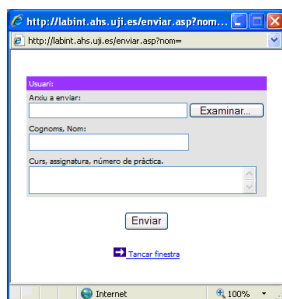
http://labint.ahs.uji.es/enviar.asp?nom...

http://labint.ahs.uji.es/enviar.asp?nom=

Usuari:

Arxiu a enviar:

Examinar...

Cognoms, Nom:

Curs, assignatura, número de práctica.

Enviar

Tancar finestra

Internet

100%